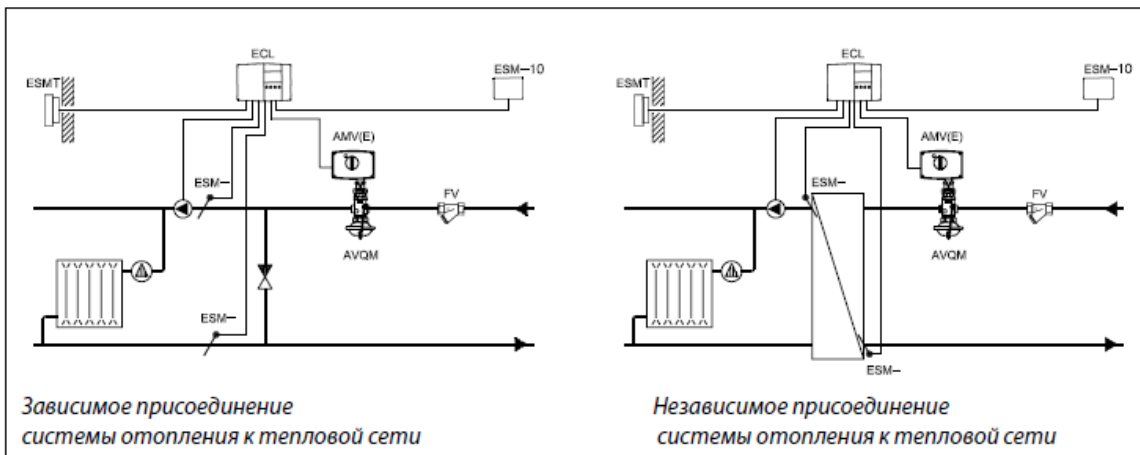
ECL

ESMT

ESM–10

AMV(E)

ESM–

FV

AVQM

ESM–

Зависимое присоединение системы отопления к тепловой сети

ECL

ESMT

ESM–10

AMV(E)

ESM–

FV

AVQM

ESM–

Независимое присоединение системы отопления к тепловой сети